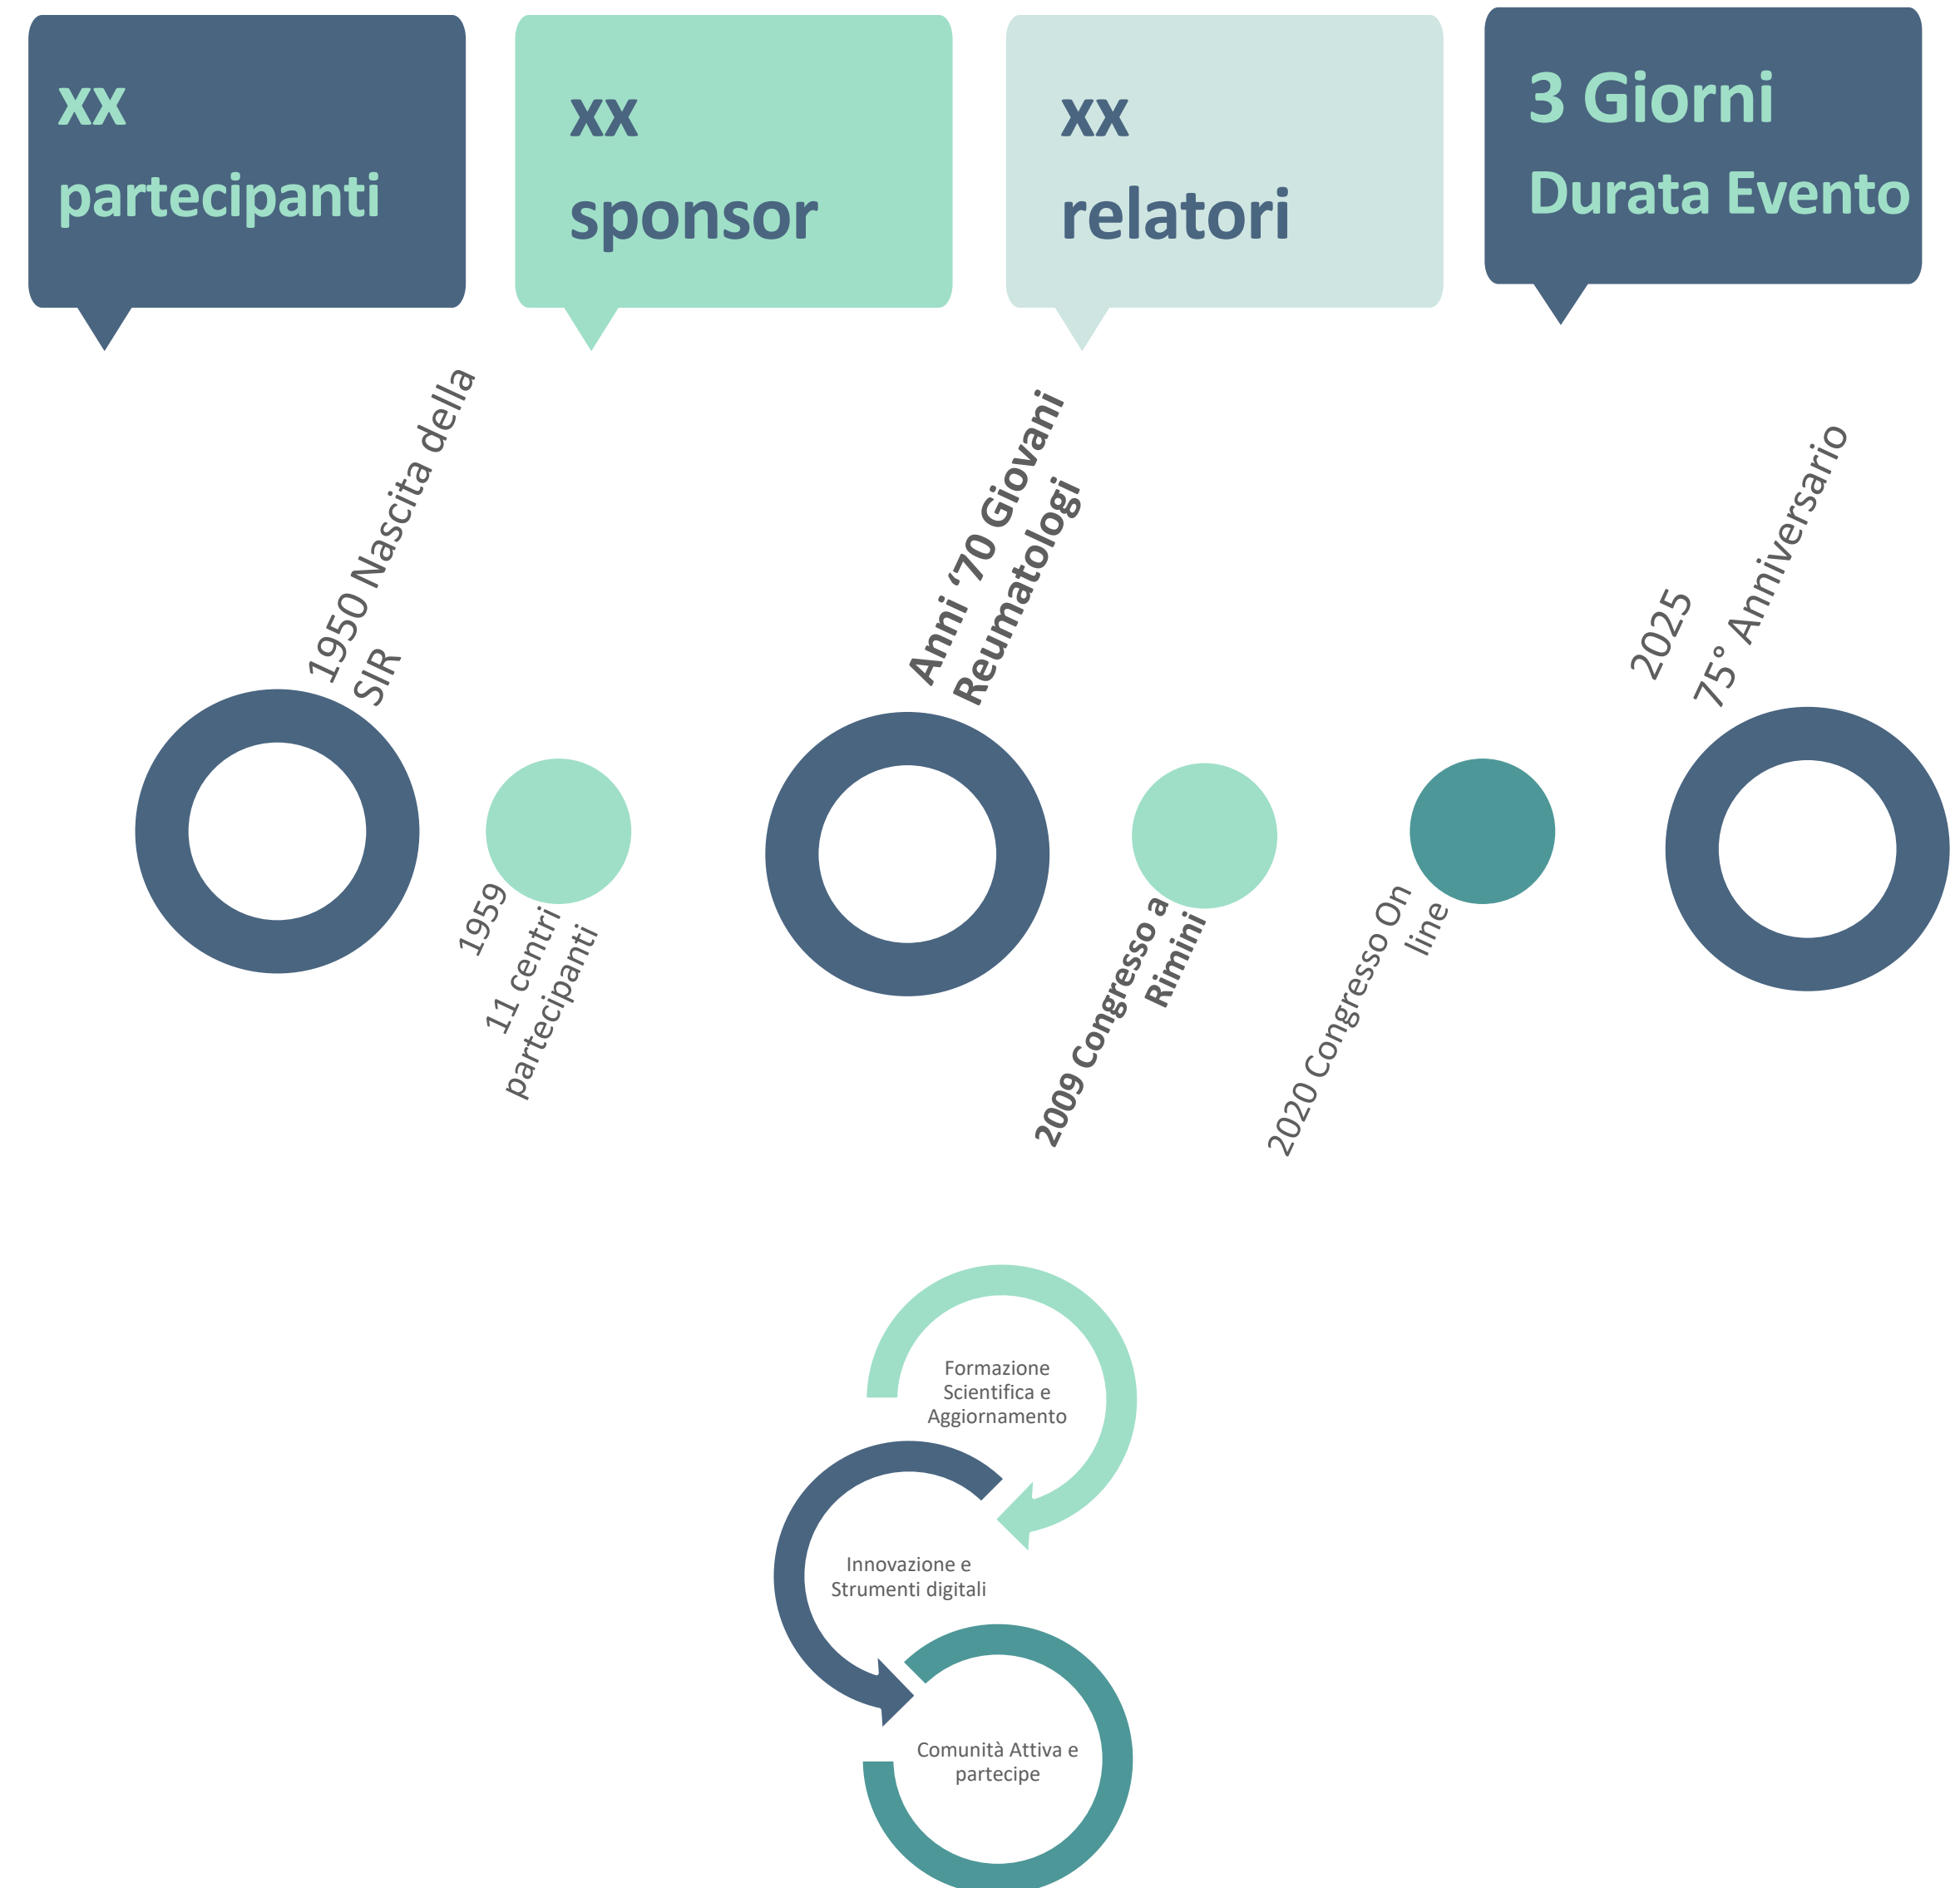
xx
partecipanti

xx
sponsor

xx
relatori

3 Giorni
Durata Evento

1950 Nascita della SIR

1959
11 centri partecipanti

Anni '70 Giovani Reumatologi

2009 Congresso a Rimini

2020 Congresso On line

2025
75° Anniversario

Formazione Scientifica e Aggiornamento

Innovazione e Strumenti digitali

Comunità Attiva e partecipe